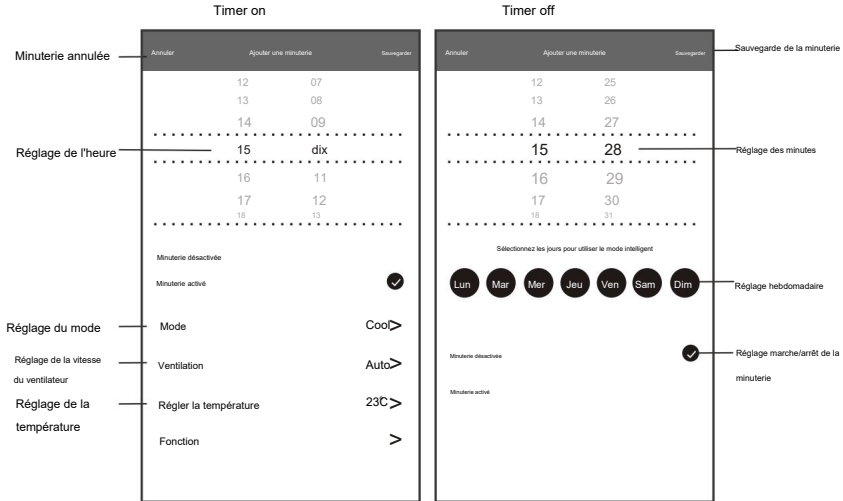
Timer on

Timer off

Minuterie annulée

Annuler Ajouter une minuterie Sauvegarder

12 07
13 08
14 09

Réglage de l'heure

15 dix

16 11
17 12
18 13

Minuterie désactivée

Minuterie activé

Réglage du mode

Mode Cool>

Réglage de la vitesse du ventilateur

Ventilation Auto>

Réglage de la température

Régler la température 23C>

Fonction >

Annuler Ajouter une minuterie Sauvegarder

Sauvegarde de la minuterie

12 25
13 26
14 27

15 28

Réglage des minutes

16 29
17 30
18 31

Sélectionnez les jours pour utiliser le mode intelligent

Lun Mar Mer Jeu Ven Sam Dim

Réglage hebdomadaire

Minuterie désactivée

Réglage marche/arrêt de la minuterie

Minuterie activé